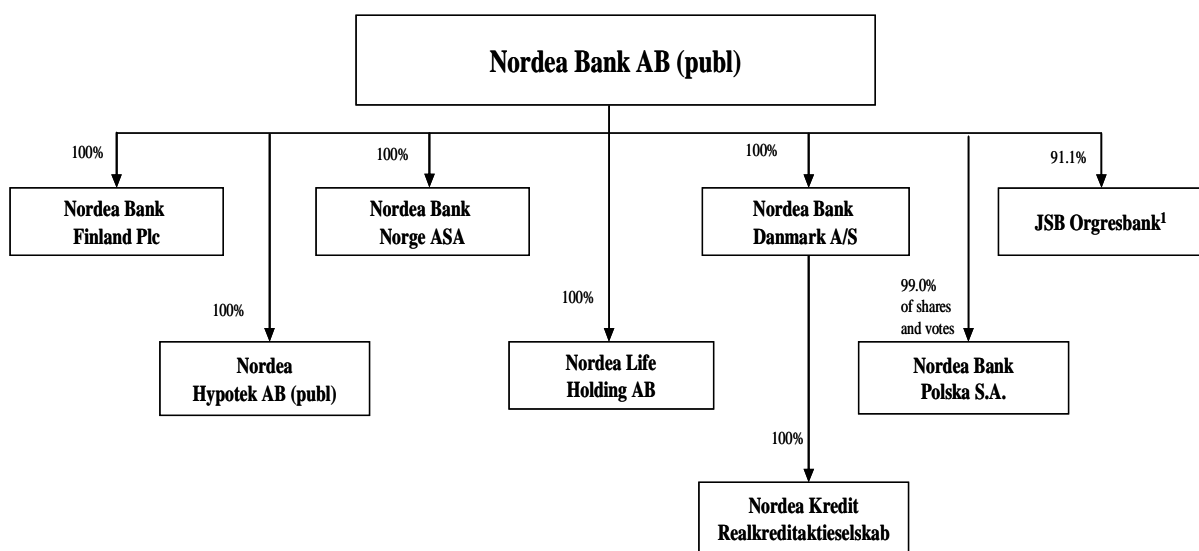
Nordea Bank AB (publ)

100%

Nordea Bank Finland Plc

100%

Nordea Hypotek AB (publ)

100%

Nordea Bank Norge ASA

100%

Nordea Life Holding AB

100%

Nordea Bank Danmark A/S

100%

Nordea Kredit Realkreditaktieselskab

99.0% of shares and votes

Nordea Bank Polska S.A.

91.1%

JSB Orgresbank$^1$